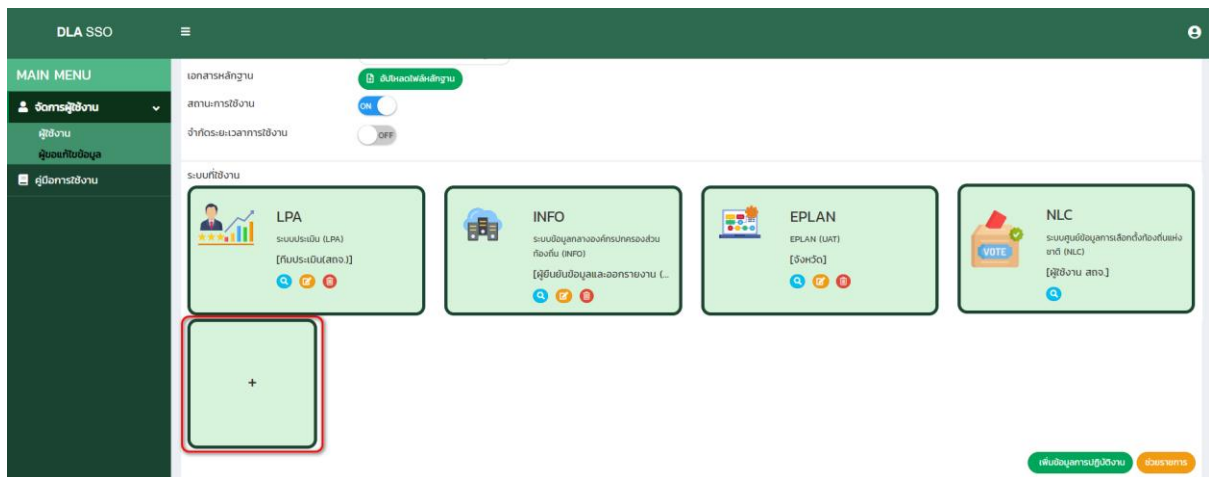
DLA SSO

MAIN MENU

จัดการผู้ใช้งาน

ผู้ใช้งาน

ผู้ขอแก้ไขข้อมูล

คู่มือการใช้งาน

เอกสารหลักฐาน

ดับโหลดไฟล์หลักฐาน

สถานะการใช้งาน

ON

จำกัดระยะเวลาการใช้งาน

OFF

ระบบที่ใช้งาน

LPA

ระบบประเมิน (LPA)

[ทีมประเมิน(สถจ.)]

INFO

ระบบข้อมูลกลางองค์กรปกครองส่วนท้องถิ่น (INFO)

[ผู้ยืนยันข้อมูลและออกรายงาน (...

EPLAN

EPLAN (UAT)

[จังหวัด]

NLC

ระบบศูนย์ข้อมูลการเลือกตั้งท้องถิ่นแห่งชาติ (NLC)

[ผู้ใช้งาน สถจ.]

VOTE

+

เพิ่มข้อมูลการปฏิบัติงาน

ช่วยรายการ